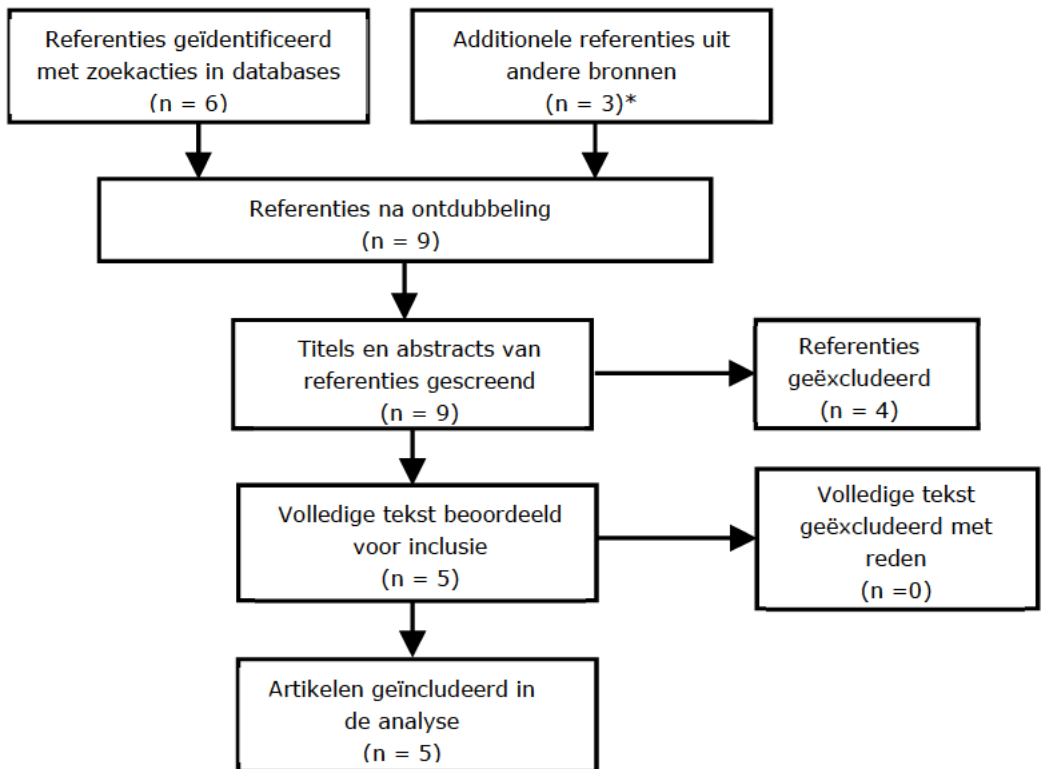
Referenties geïdentificeerd met zoekacties in databases
(n = 6)

Additionele referenties uit andere bronnen
(n = 3)*

Referenties na ontdubbeling
(n = 9)

Titels en abstracts van referenties gescreend
(n = 9)

Referenties geëxcludeerd
(n = 4)

Volledige tekst beoordeeld voor inclusie
(n = 5)

Volledige tekst geëxcludeerd met reden
(n =0)

Artikelen geïncludeerd in de analyse
(n = 5)